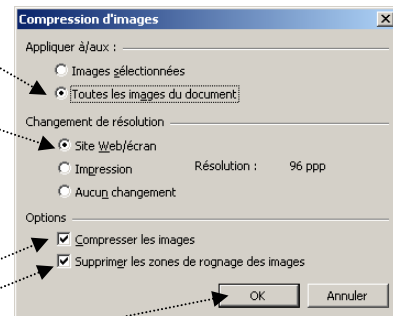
Compression d'images
Appliquer à/aux :
Images sélectionnées
Toutes les images du document
Changement de résolution
Site Web/écran
Impression
Résolution : 96 ppp
Aucun changement
Options
Compresser les images
Supprimer les zones de rognage des images
OK
Annuler